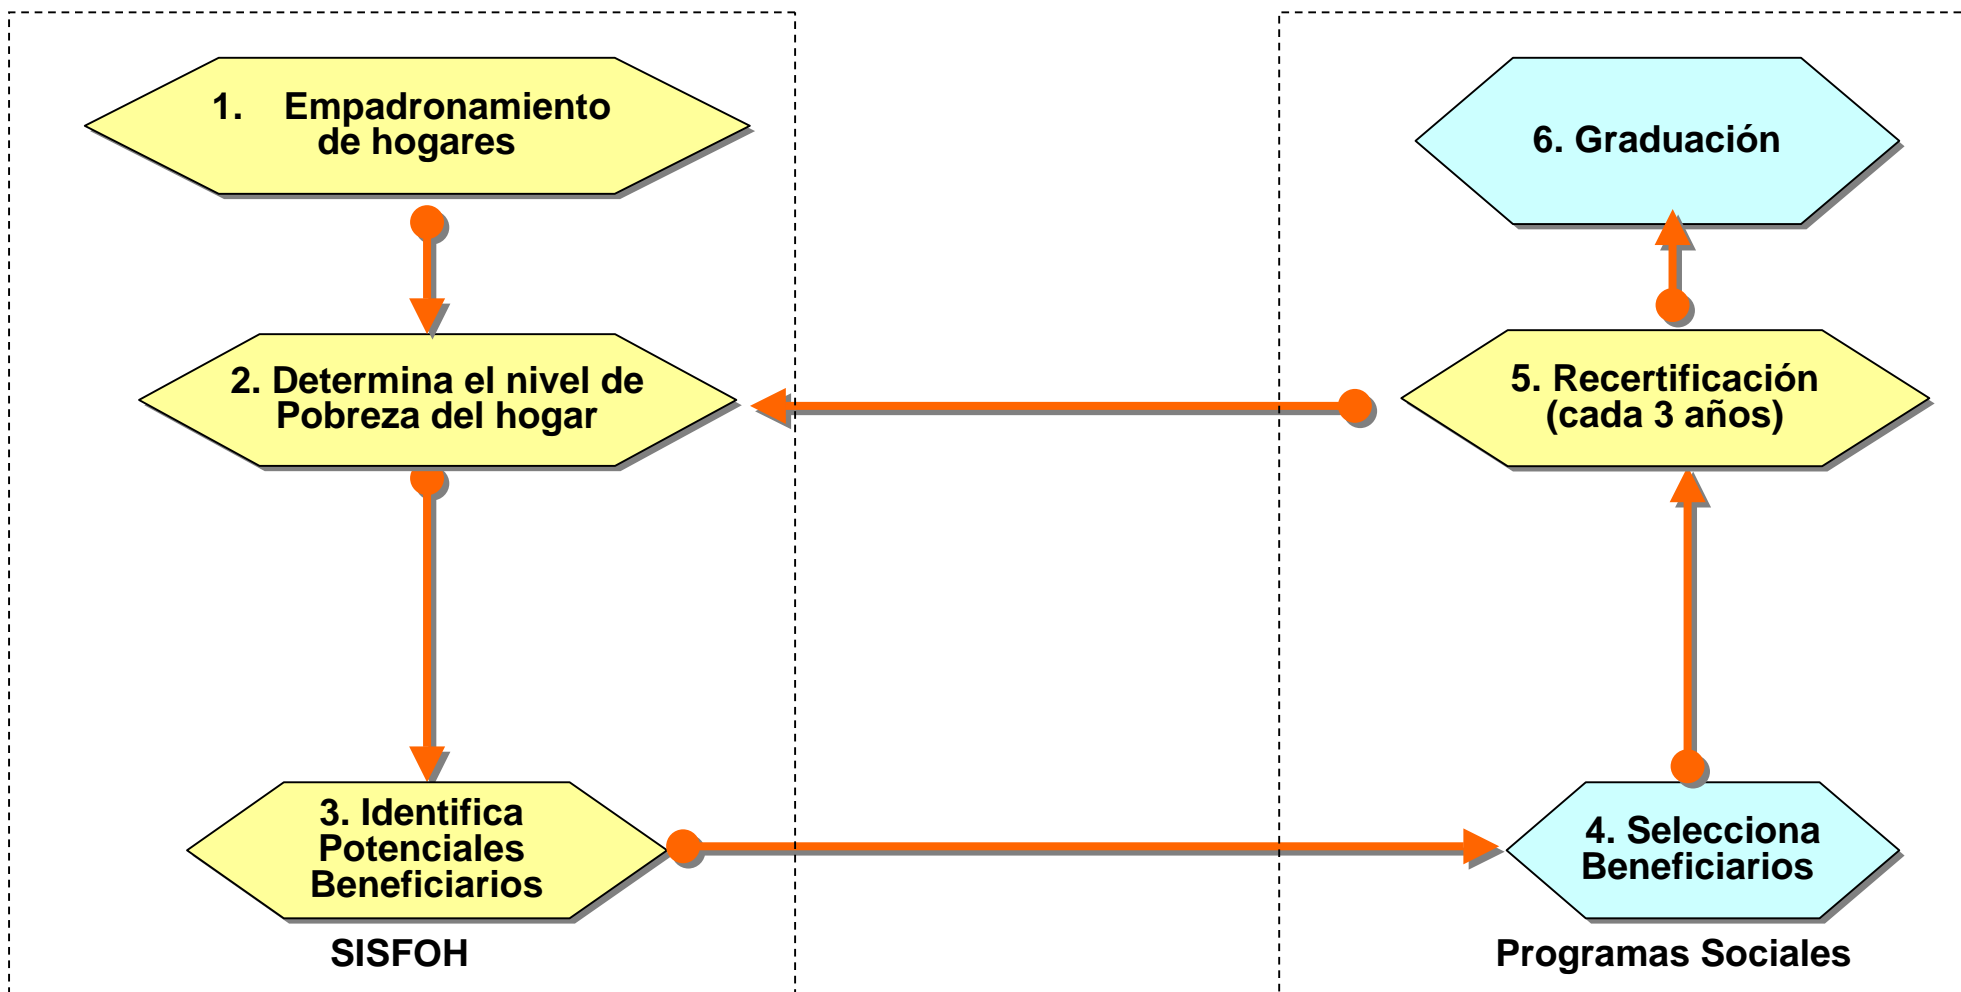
1. Empadronamiento de hogares

2. Determina el nivel de Pobreza del hogar

3. Identifica Potenciales Beneficiarios

SISFOH

6. Graduación

5. Recertificación (cada 3 años)

4. Selecciona Beneficiarios

Programas Sociales